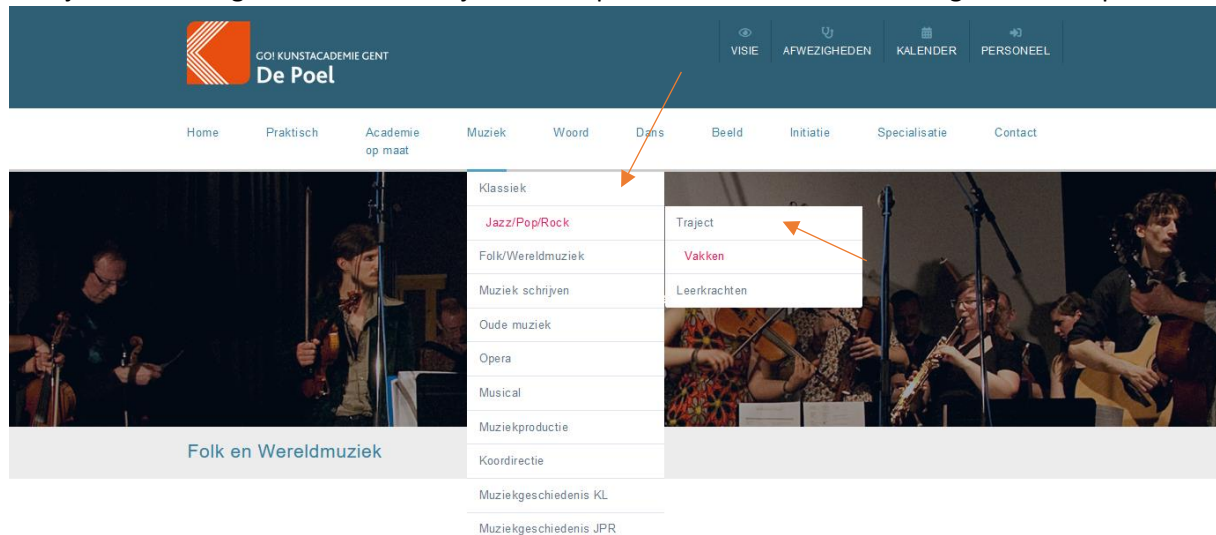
GO! KUNSTACADEMIE GENT
De Poel

VISIE AFWEZIGHEDEN KALENDER PERSONEEL

Home Praktisch Academie op maat Muziek Woord Dans Beeld Initiatie Specialisatie Contact

Klassiek
Jazz/Pop/Rock
Folk/Wereldmuziek
Muziek schrijven
Oude muziek
Opera
Musical
Muziekproductie
Koordirectie
Muziekgeschiedenis KL
Muziekgeschiedenis JPR

Traject
Vakken
Leerkrachten

Folk en Wereldmuziek